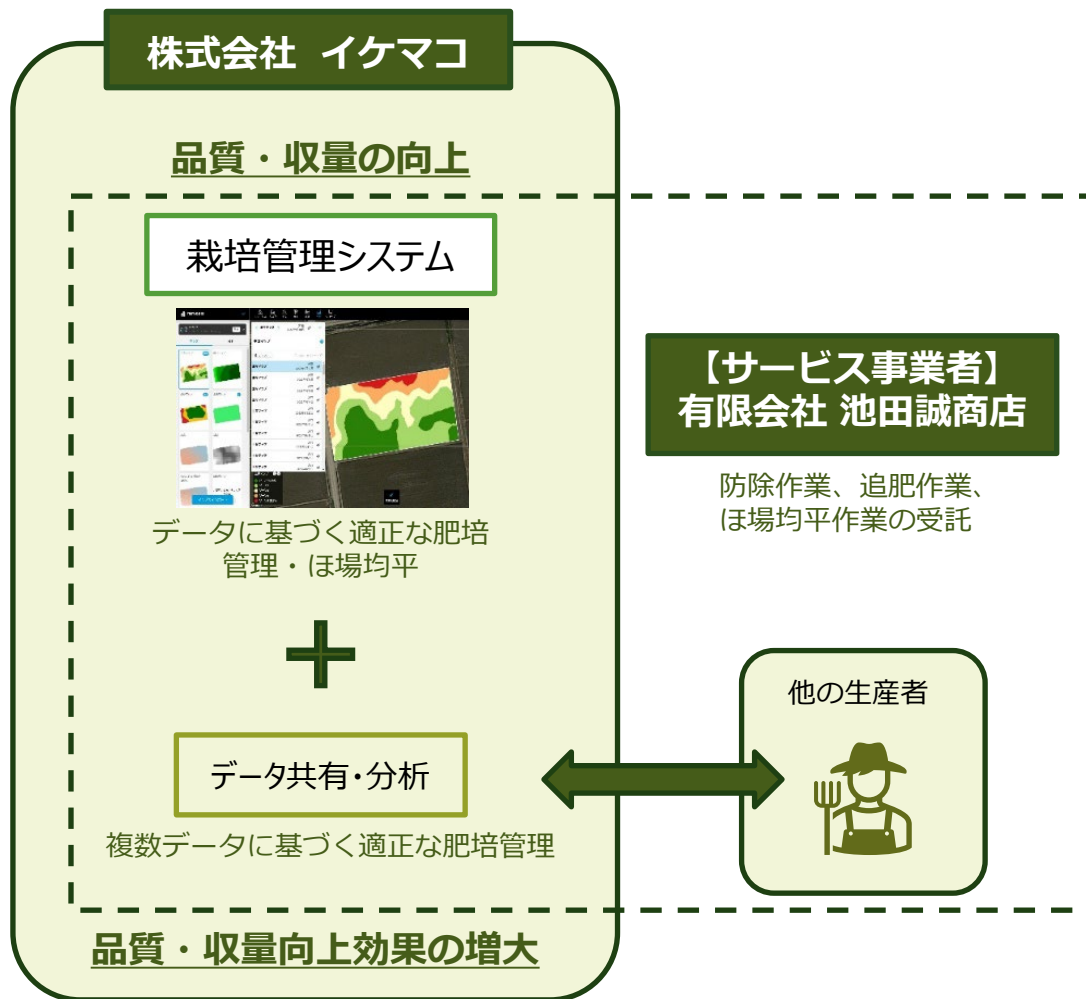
株式会社 イケマコ

品質・収量の向上

栽培管理システム

データに基づく適正な肥培管理・ほ場均平

＋

データ共有・分析

複数データに基づく適正な肥培管理

品質・収量向上効果の増大

【サービス事業者】
有限会社 池田誠商店

防除作業、追肥作業、ほ場均平作業の受託

他の生産者